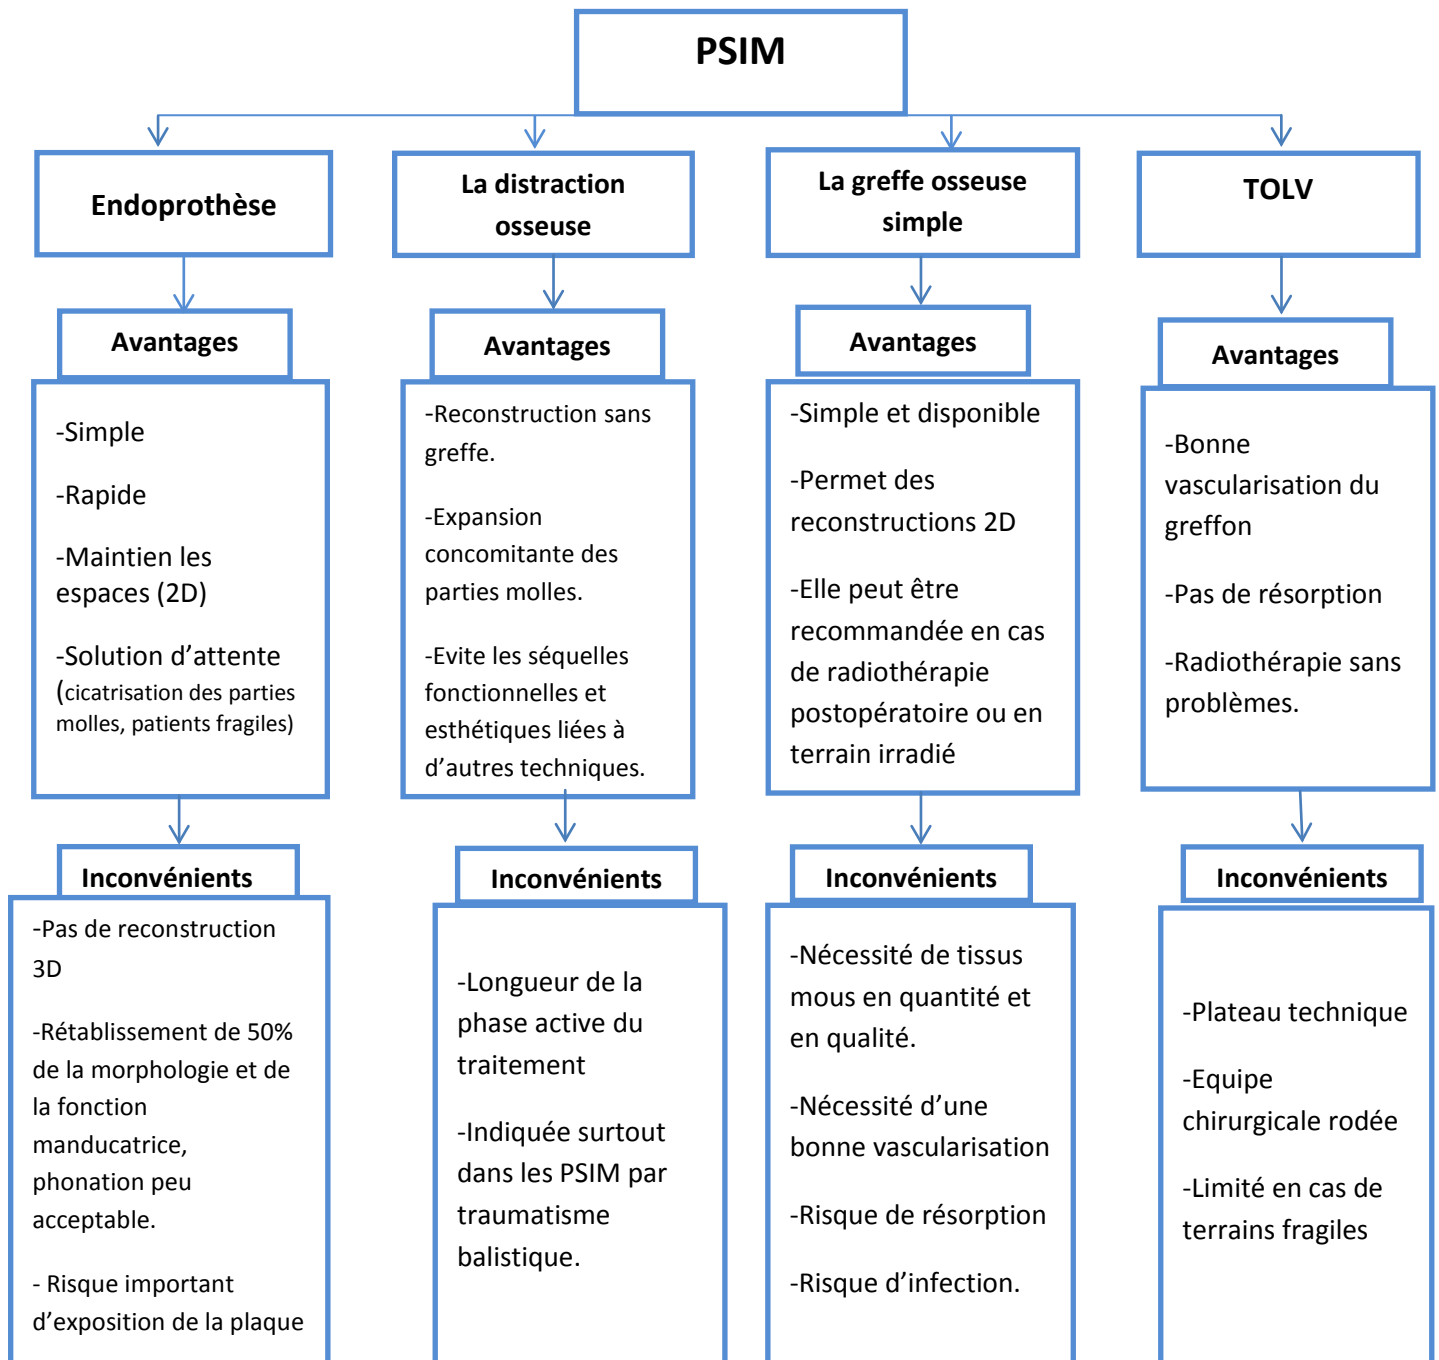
PSIM

Endoprothèse

Avantages

-Simple

-Rapide

-Maintien les espaces (2D)

-Solution d'attente (cicatrisation des parties molles, patients fragiles)

Inconvénients

-Pas de reconstruction 3D

-Rétablissement de 50% de la morphologie et de la fonction manducatrice, phonation peu acceptable.

- Risque important d'exposition de la plaque

La distraction osseuse

Avantages

-Reconstruction sans greffe.

-Expansion concomitante des parties molles.

-Evite les séquelles fonctionnelles et esthétiques liées à d'autres techniques.

Inconvénients

-Longueur de la phase active du traitement

-Indiquée surtout dans les PSIM par traumatisme balistique.

La greffe osseuse simple

Avantages

-Simple et disponible

-Permet des reconstructions 2D

-Elle peut être recommandée en cas de radiothérapie postopératoire ou en terrain irradié

Inconvénients

-Nécessité de tissus mous en quantité et en qualité.

-Nécessité d'une bonne vascularisation

-Risque de résorption

-Risque d'infection.

TOLV

Avantages

-Bonne vascularisation du greffon

-Pas de résorption

-Radiothérapie sans problèmes.

Inconvénients

-Plateau technique

-Equipe chirurgicale rodée

-Limité en cas de terrains fragiles